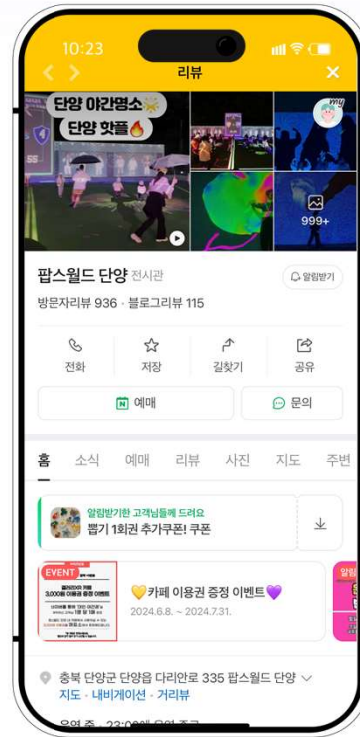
10:23

리뷰

단양 야간명소
단양 핫플🔥

my

999+

팝스월드 단양 전시관

알림받기

방문자리뷰 936 · 블로그리뷰 115

전화 저장 길찾기 공유

예매 문의

홈 소식 예매 리뷰 사진 지도 주변

알림받기한 고객님들께 드려요
뽑기 1회권 추가쿠폰! 쿠폰

EVENT

💛카페 이용권 증정 이벤트💜
2024.6.8. ~ 2024.7.31.

충북 단양군 단양읍 다리안로 335 팝스월드 단양
지도 · 내비게이션 · 거리뷰

영업 중 · 23:00에 영업 종료